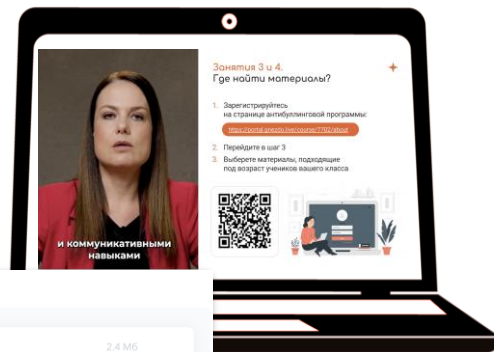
Занятия 3 и 4.
Где найти материалы?

1. Зарегистрируйтесь на странице антибуллинговой программы:
https://portal.prezds.live/course/7702/about
2. Перейдите в шаг 3
3. Выберете материалы, подходящие под возраст учеников вашего класса

и коммуникативными навыками

2,4 Мб